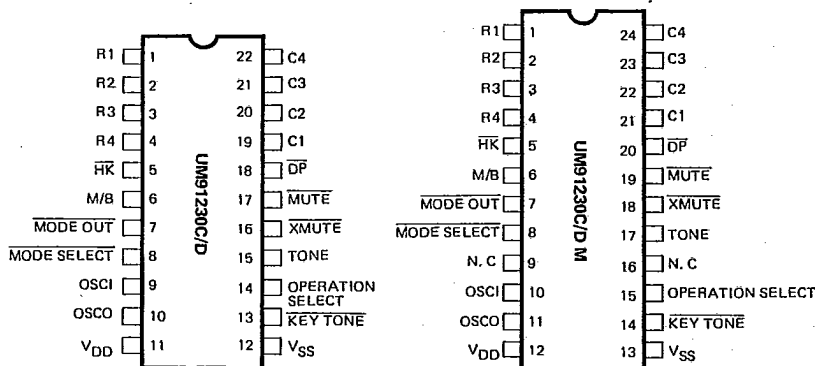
R1 1
R2 2
R3 3
R4 4
$\overline{HK}$ 5
M/B 6
$\overline{MODE\ OUT}$ 7
$\overline{MODE\ SELECT}$ 8
OSCI 9
OSCO 10
$V_{DD}$ 11

UM91230C/D

22 C4
21 C3
20 C2
19 C1
18 $\overline{DP}$
17 $\overline{MUTE}$
16 $\overline{XMUTE}$
15 TONE
14 OPERATION SELECT
13 $\overline{KEY\ TONE}$
12 $V_{SS}$

R1 1
R2 2
R3 3
R4 4
$\overline{HK}$ 5
M/B 6
$\overline{MODE\ OUT}$ 7
$\overline{MODE\ SELECT}$ 8
N. C 9
OSCI 10
OSCO 11
$V_{DD}$ 12

UM91230C/D M

24 C4
23 C3
22 C2
21 C1
20 $\overline{DP}$
19 $\overline{MUTE}$
18 $\overline{XMUTE}$
17 TONE
16 N. C
15 OPERATION SELECT
14 $\overline{KEY\ TONE}$
13 $V_{SS}$